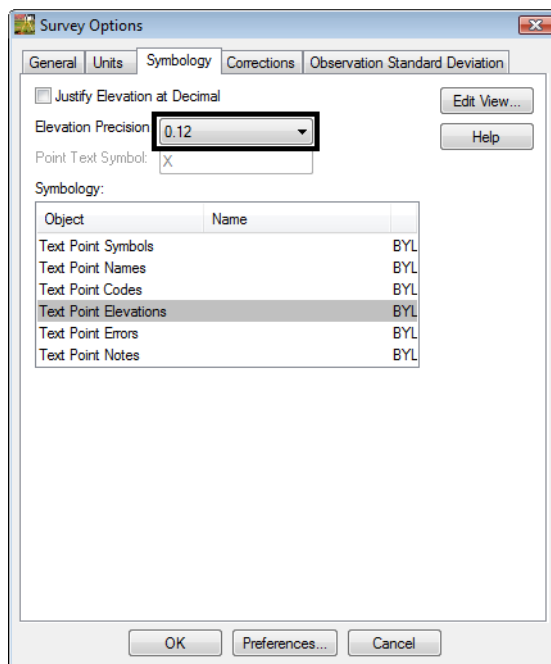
Survey Options

General | Units | Symbology | Corrections | Observation Standard Deviation

Justify Elevation at Decimal

Elevation Precision: 0.12

Point Text Symbol: X

Symbology:

| Object | Name | |
|---|---|---|
| Text Point Symbols | | BYL |
| Text Point Names | | BYL |
| Text Point Codes | | BYL |
| Text Point Elevations | | BYL |
| Text Point Errors | | BYL |
| Text Point Notes | | BYL |

Edit View...

Help

OK

Preferences...

Cancel